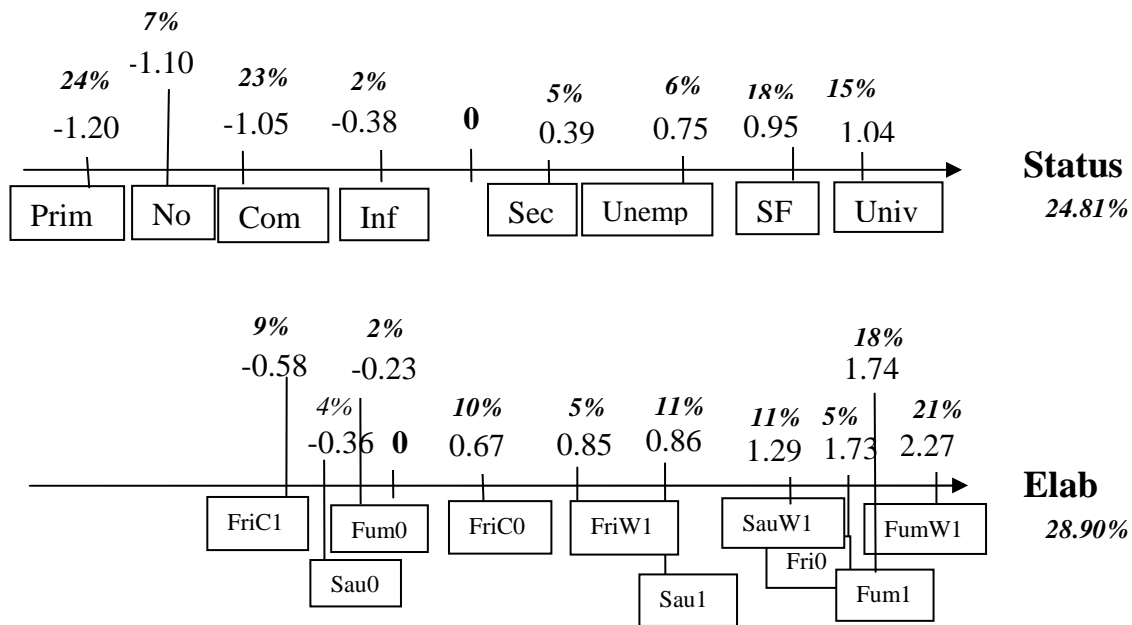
7%
24% -1.10
-1.20 23% 2%
-1.05 -0.38 0 5% 6% 18% 15%
0.39 0.75 0.95 1.04

Prim No Com Inf Sec Unemp SF Univ

Status
24.81%

9% 2%
-0.58 -0.23 18%
1.74
4% 10% 5% 11% 11% 5% 21%
-0.36 0 0.67 0.85 0.86 1.29 1.73 2.27

FriC1 Fum0 FriC0 FriW1 SauW1 FumW1
Sau0 Sau1 Fri0 Fum1

Elab
28.90%